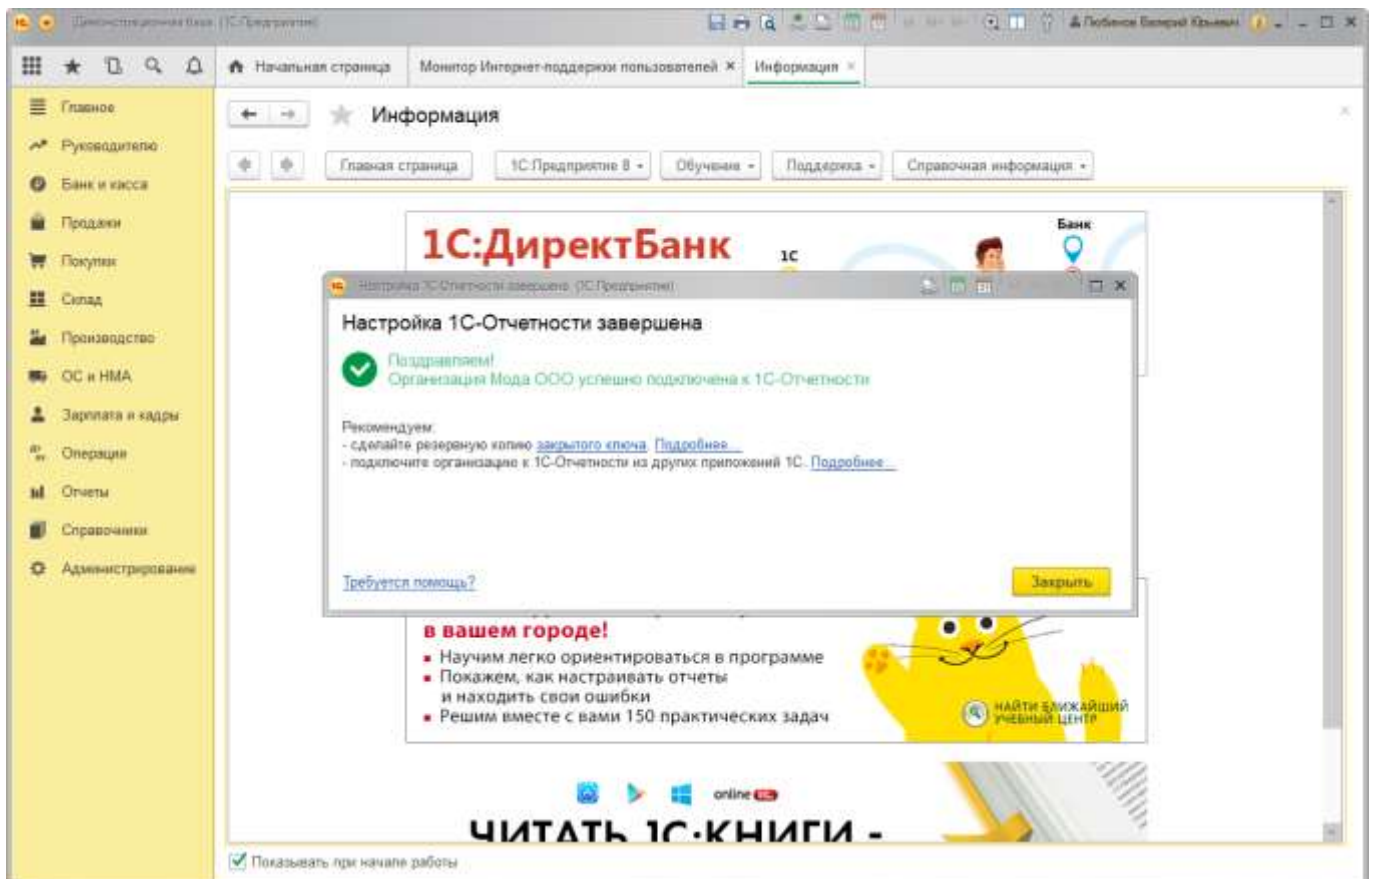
Демонстрационная база (1С:Предприятие)

Любимов Валерий Юрьевич

Начальная страница
Монитор Интернет-поддержки пользователей ×
Информация ×

Главное
Руководителю
Банк и касса
Продажи
Покупки
Склад
Производство
ОС и НМА
Зарплата и кадры
Операции
Отчеты
Справочники
Администрирование

Информация

Главная страница
1С:Предприятие 8
Обучение
Поддержка
Справочная информация

1С:ДиректБанк
1С
Банк

Настройка 1С-Отчетности завершена (1С:Предприятие)

Настройка 1С-Отчетности завершена

Поздравляем!
Организация Мода ООО успешно подключена к 1С-Отчетности

Рекомендуем:
- сделайте резервную копию закрытого ключа. Подробнее...
- подключите организацию к 1С-Отчетности из других приложений 1С. Подробнее...

Требуется помощь?
Закрыть

в вашем городе!
▪ Научим легко ориентироваться в программе
▪ Покажем, как настраивать отчеты и находить свои ошибки
▪ Решим вместе с вами 150 практических задач
НАЙТИ БЛИЖАЙШИЙ УЧЕБНЫЙ ЦЕНТР

online

ЧИТАТЬ 1С:КНИГИ -

Показывать при начале работы